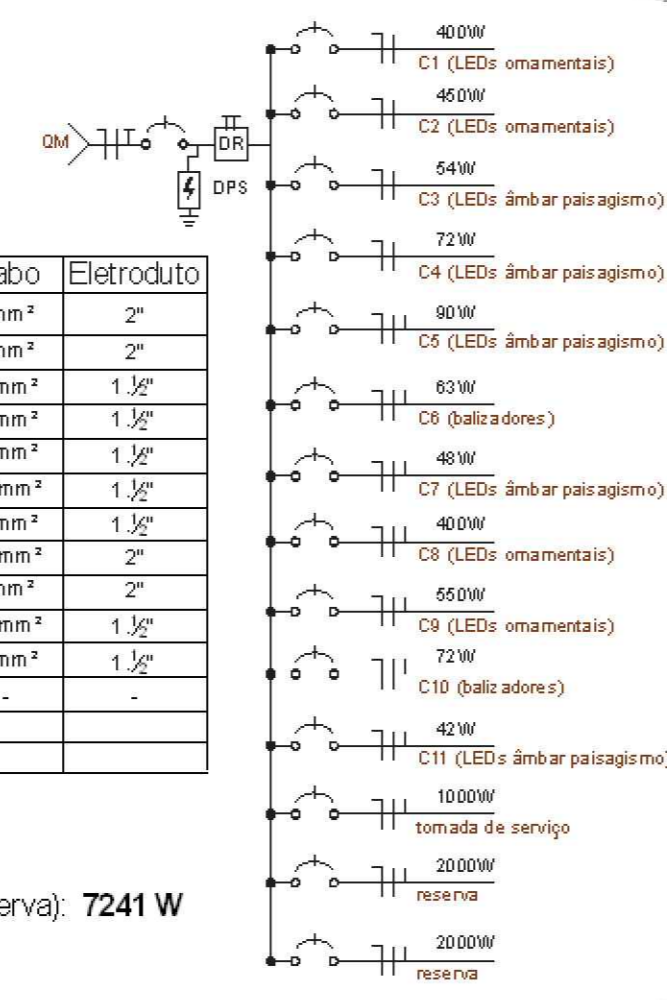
QM

DR

DPS

| abo | Eletroduto |
|---|---|
| mm² | 2" |
| mm² | 2" |
| mm² | 1.½" |
| mm² | 1.½" |
| mm² | 1.½" |
| mm² | 1.½" |
| mm² | 1.½" |
| mm² | 2" |
| mm² | 2" |
| mm² | 1.½" |
| mm² | 1.½" |
| - | - |
| | |
| | |

rva): **7241 W**

400W
C1 (LEDs omamentais)

450W
C2 (LEDs omamentais)

54W
C3 (LEDs âmbar paisagismo)

72W
C4 (LEDs âmbar paisagismo)

90W
C5 (LEDs âmbar paisagismo)

63W
C6 (balizadores)

48W
C7 (LEDs âmbar paisagismo)

400W
C8 (LEDs omamentais)

550W
C9 (LEDs omamentais)

72W
C10 (balizadores)

42W
C11 (LEDs âmbar paisagismo)

1000W
tomada de serviço

2000W
reserva

2000W
reserva